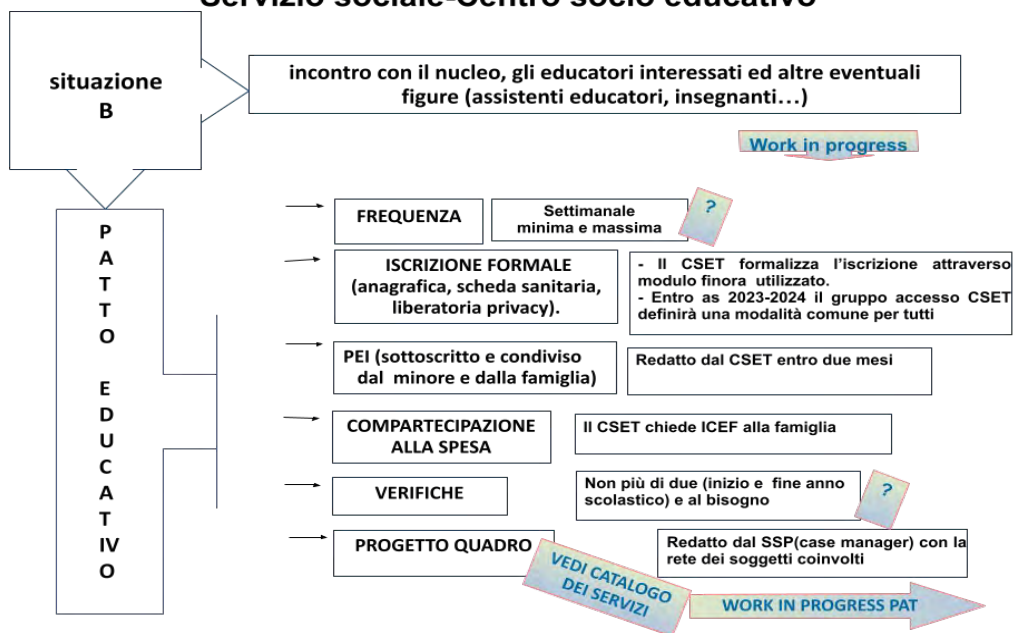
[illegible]

situazione B

incontro con il nucleo, gli educatori interessati ed altre eventuali figure (assistenti educatori, insegnanti…)

Work in progress

PATTO EDUCATIVO

FREQUENZA

Settimanale minima e massima

?

ISCRIZIONE FORMALE (anagrafica, scheda sanitaria, liberatoria privacy).

- Il CSET formalizza l'iscrizione attraverso modulo finora utilizzato.
- Entro as 2023-2024 il gruppo accesso CSET definirà una modalità comune per tutti

PEI (sottoscritto e condiviso dal minore e dalla famiglia)

Redatto dal CSET entro due mesi

COMPARTECIPAZIONE ALLA SPESA

Il CSET chiede ICEF alla famiglia

VERIFICHE

Non più di due (inizio e fine anno scolastico) e al bisogno

?

PROGETTO QUADRO

VEDI CATALOGO DEI SERVIZI

Redatto dal SSP(case manager) con la rete dei soggetti coinvolti

WORK IN PROGRESS PAT